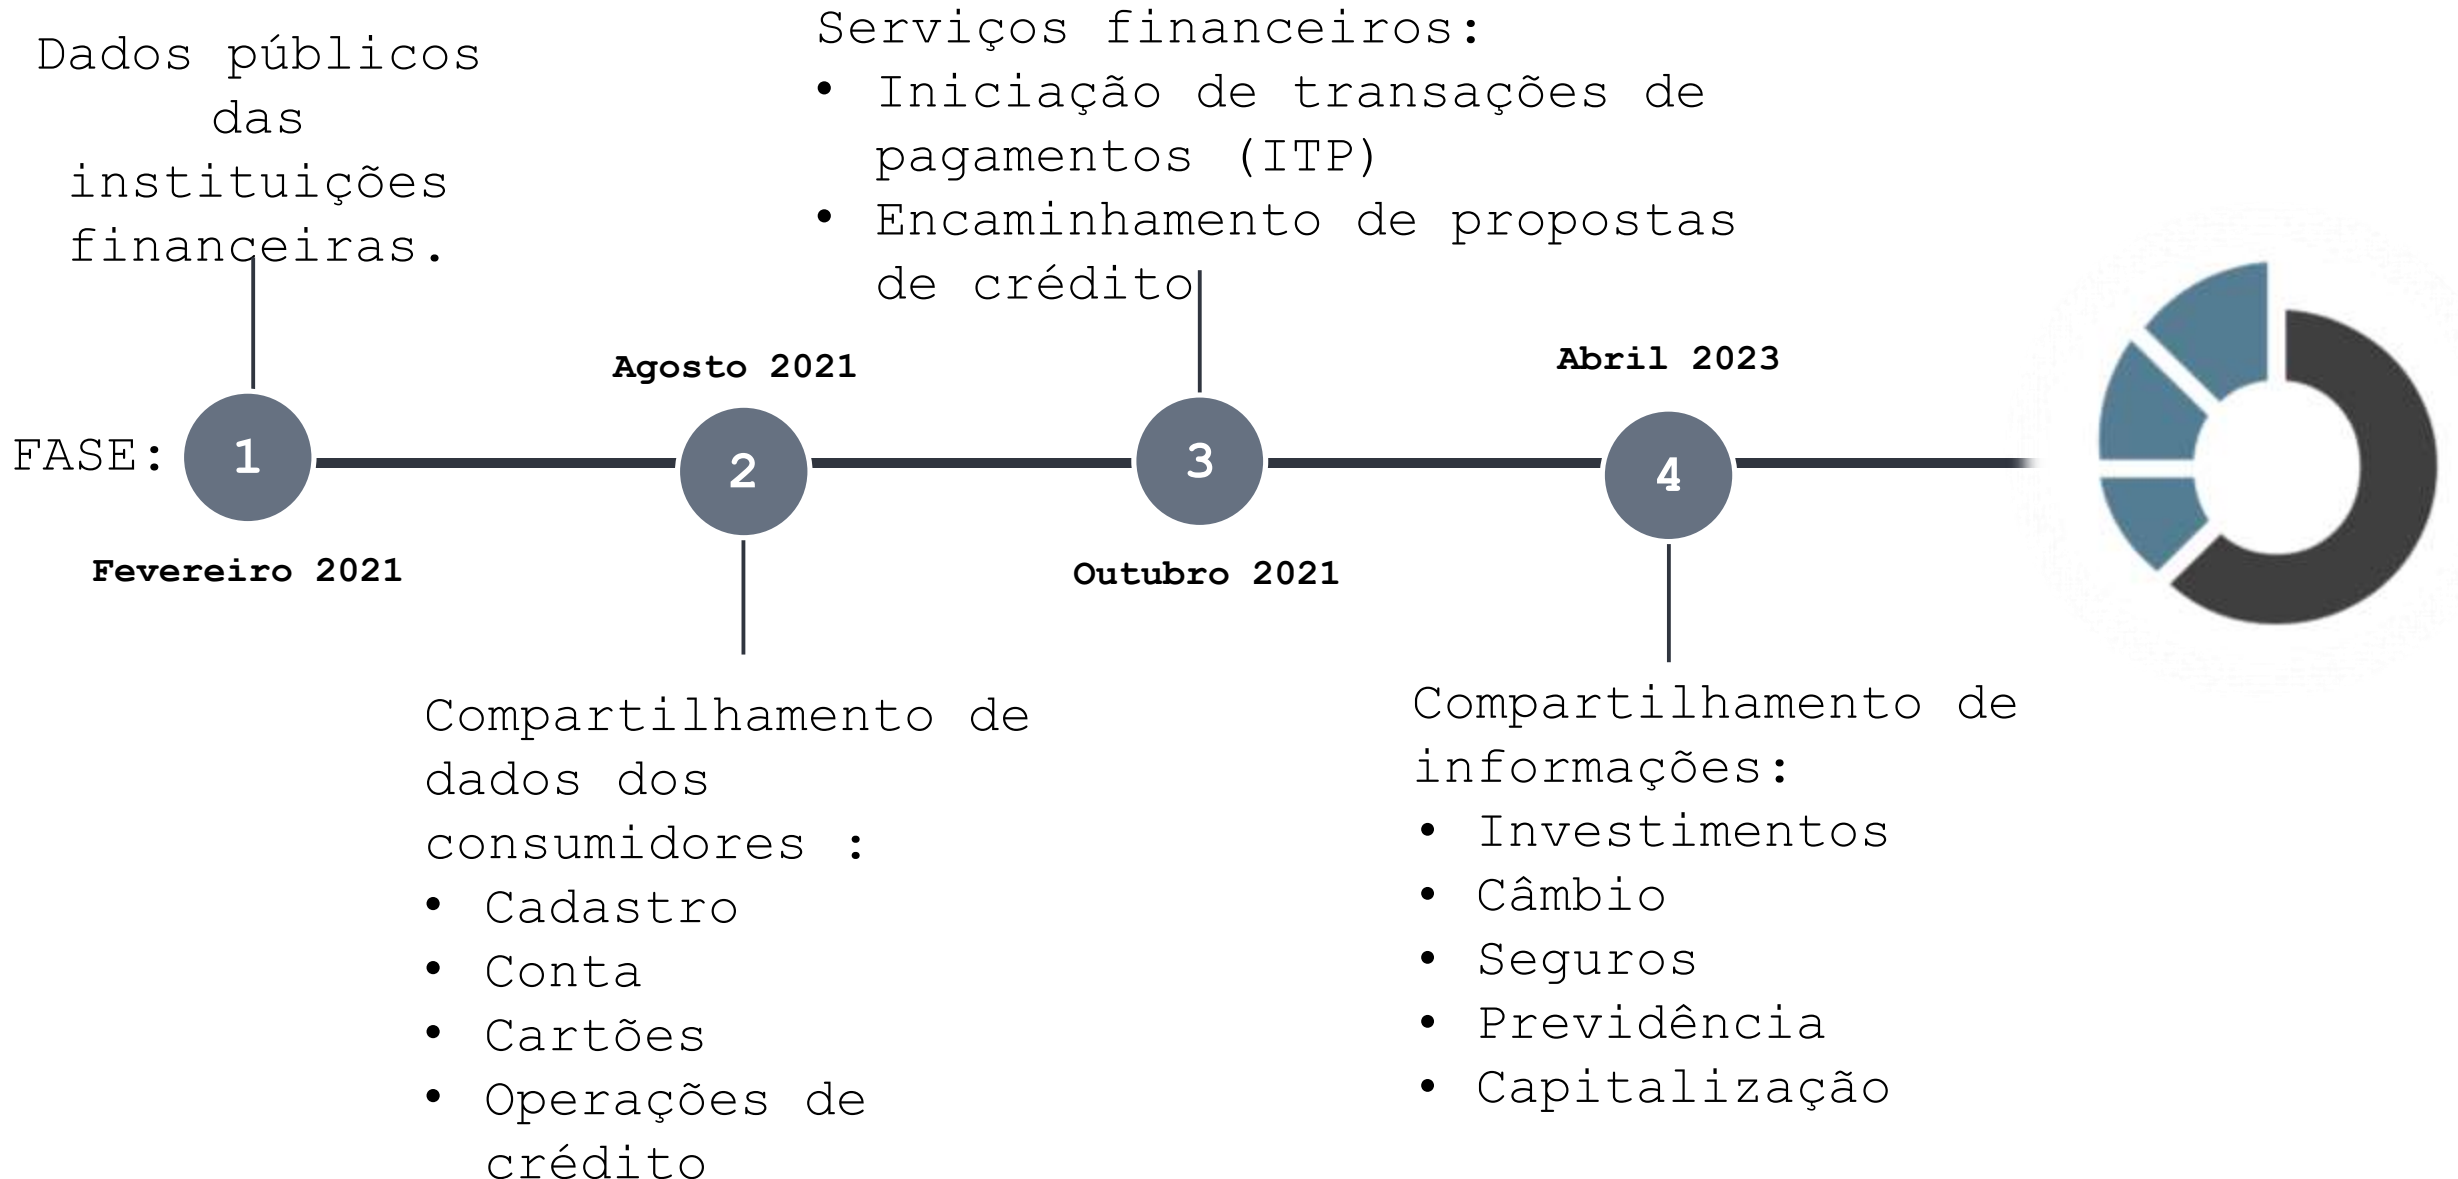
Dados públicos das instituições financeiras.

Serviços financeiros:
• Iniciação de transações de pagamentos (ITP)
• Encaminhamento de propostas de crédito

Agosto 2021

Abril 2023

FASE: 1 2 3 4

Fevereiro 2021

Outubro 2021

Compartilhamento de dados dos consumidores :
• Cadastro
• Conta
• Cartões
• Operações de crédito

Compartilhamento de informações:
• Investimentos
• Câmbio
• Seguros
• Previdência
• Capitalização